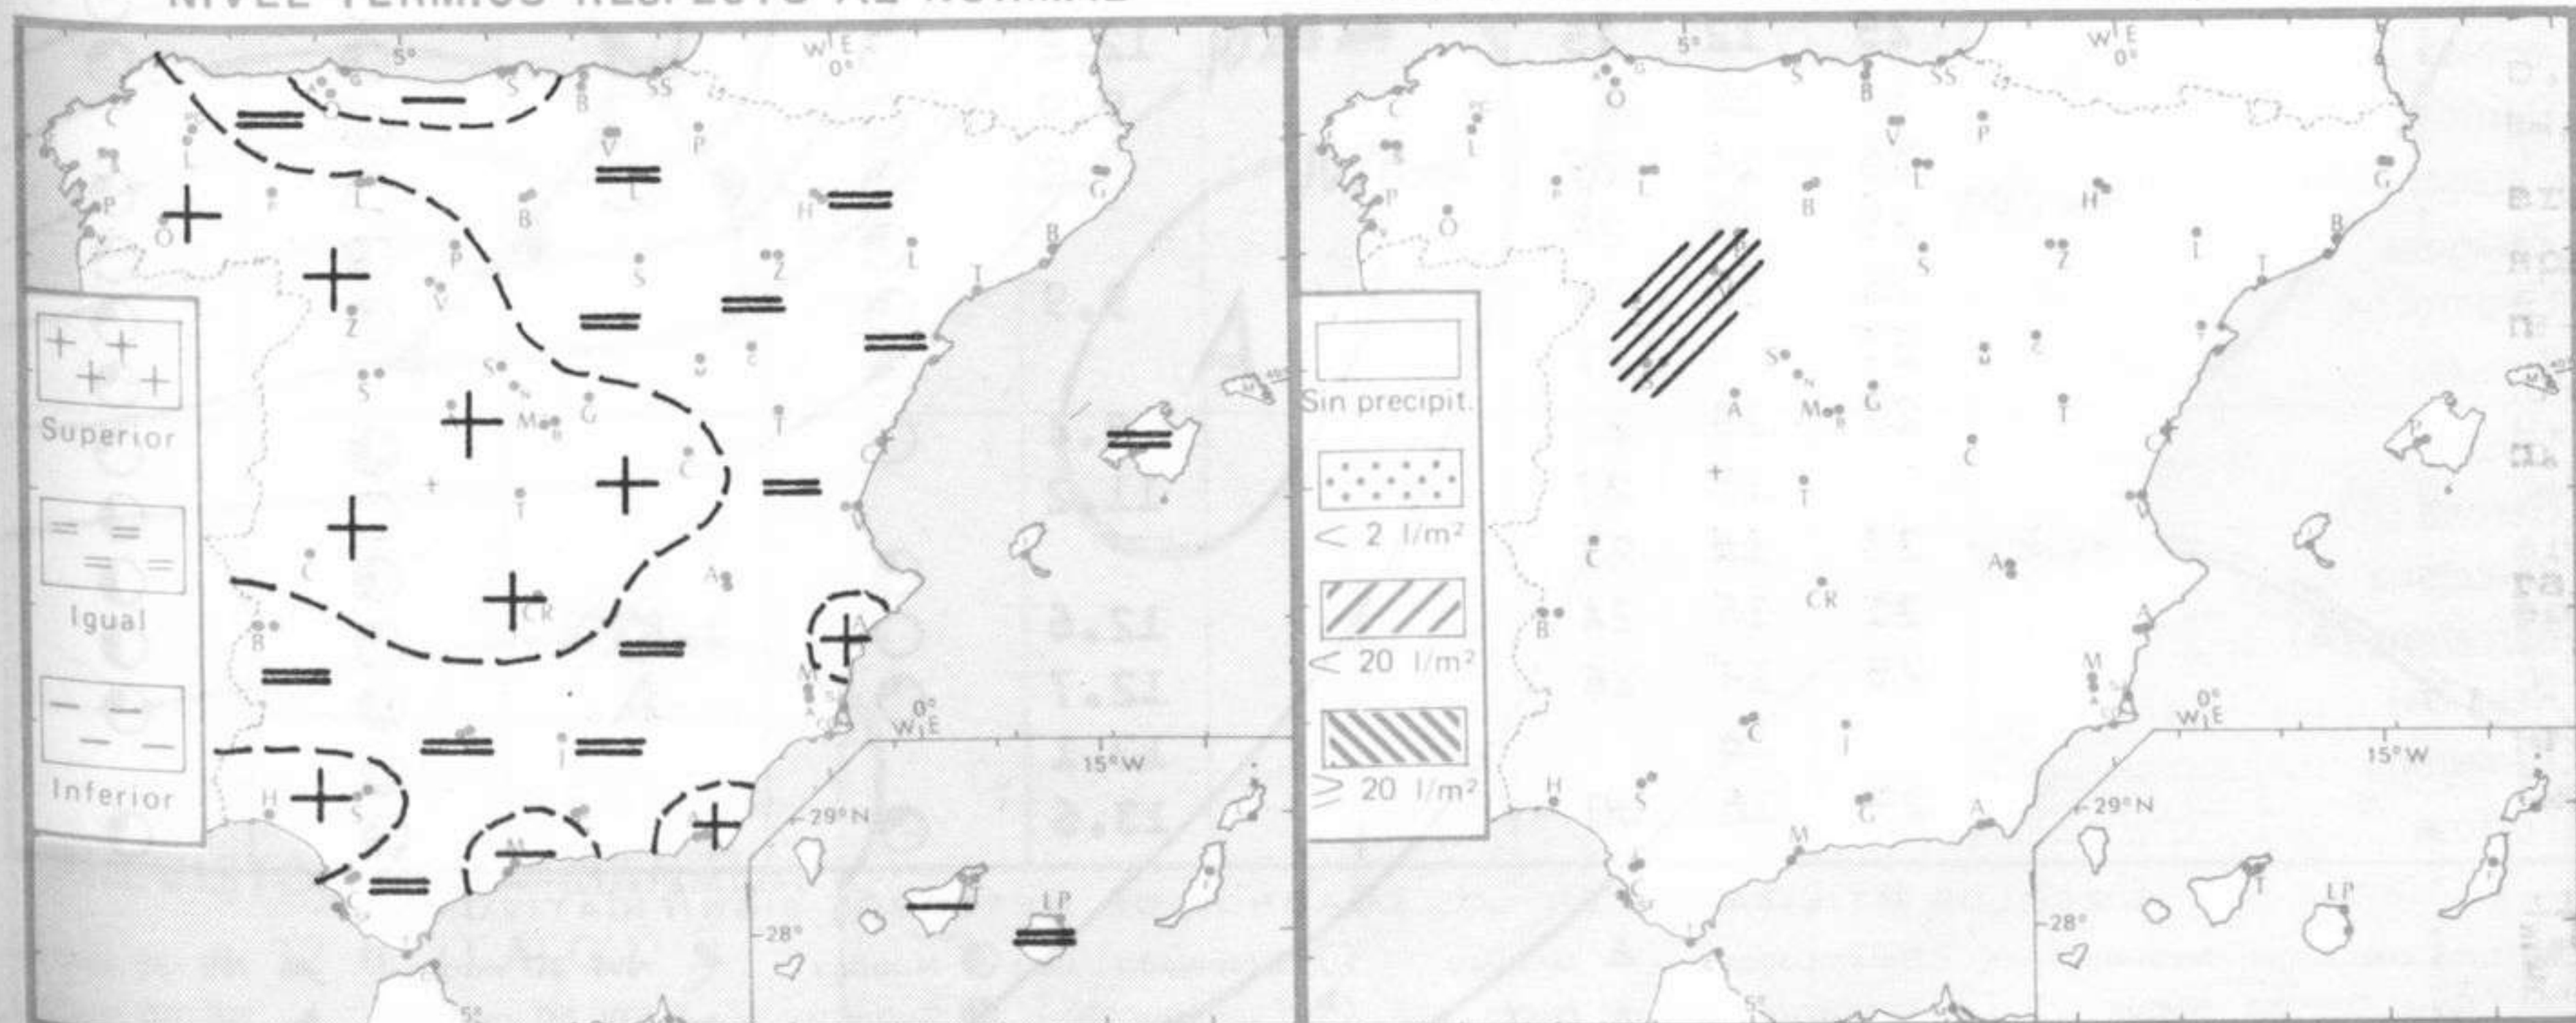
NIVEL TÉRMICO RESPECTO AL NORMAL

5°
W E
0°
S
B
SS
C
L
P
V
O
L
G
B
H
P
S
Z
L
B
T
Z
V
S
C
T
S
M
G
C
T
B
C
CR
A
A
M
A
H
S
J
M
C
0°
W E
15°W
29°N
28°
LP

Superior
Igual
Inferior

5°
W E
0°
S
B
SS
O
C
L
V
P
L
G
P
O
L
B
H
B
S
Z
L
T
S
A
M
G
T
C
C
T
C
A
CR
B
A
M
A
C
J
H
S
G
M
A
0°
W E
15°W
29°N
28°
T
LP

Sin precipit.
< 2 l/m²
< 20 l/m²
≥ 20 l/m²